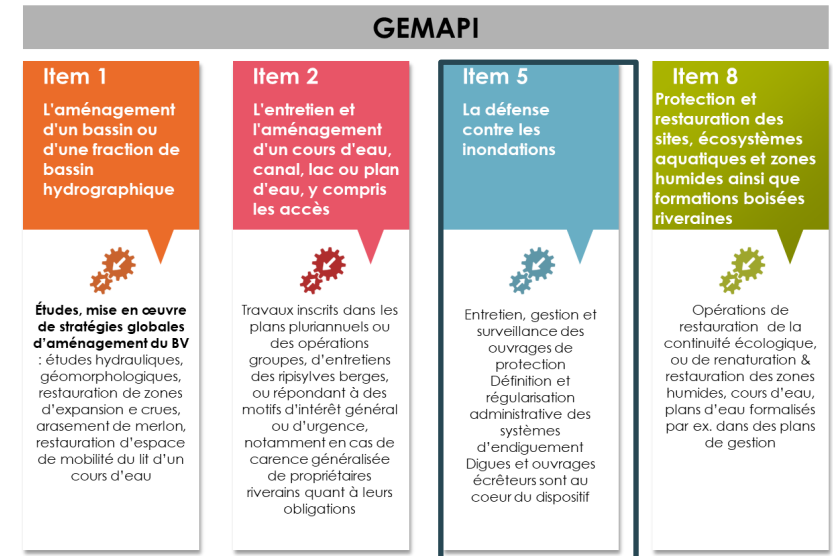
GEMAPI

Item 1

L'aménagement d'un bassin ou d'une fraction de bassin hydrographique

Études, mise en œuvre de stratégies globales d'aménagement du BV : études hydrauliques, géomorphologiques, restauration de zones d'expansion e crues, arasement de merlon, restauration d'espace de mobilité du lit d'un cours d'eau

Item 2

L'entretien et l'aménagement d'un cours d'eau, canal, lac ou plan d'eau, y compris les accès

Travaux inscrits dans les plans pluriannuels ou des opérations groupes, d'entretiens des ripisylves berges, ou répondant à des motifs d'intérêt général ou d'urgence, notamment en cas de carence généralisée de propriétaires riverains quant à leurs obligations

Item 5

La défense contre les inondations

Entretien, gestion et surveillance des ouvrages de protection
Définition et régularisation administrative des systèmes d'endiguement
Digues et ouvrages écrêteurs sont au coeur du dispositif

Item 8

Protection et restauration des sites, écosystèmes aquatiques et zones humides ainsi que formations boisées riveraines

Opérations de restauration de la continuité écologique, ou de renaturation & restauration des zones humides, cours d'eau, plans d'eau formalisés par ex. dans des plans de gestion